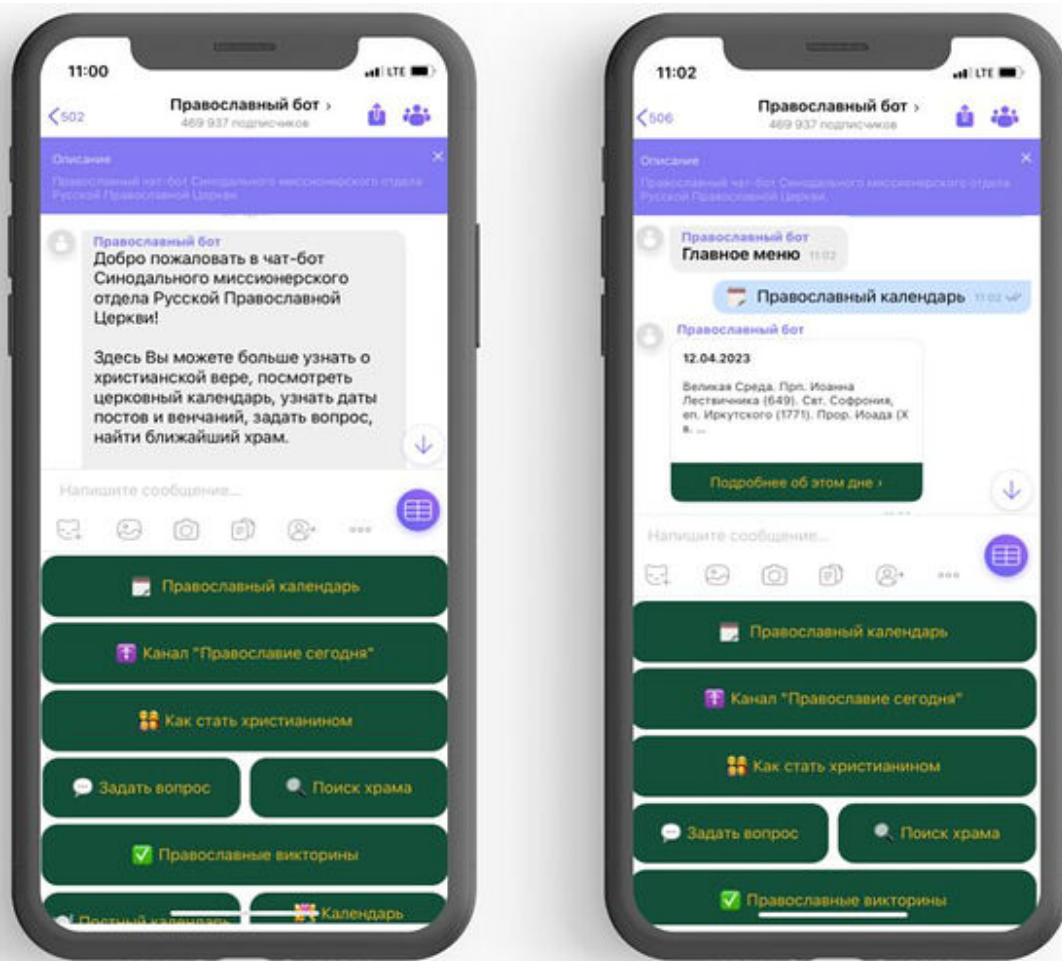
11:00

LTE

<502

Православный бот ›

469 937 подписчиков

Описание

Православный чат-бот Синодального миссионерского отдела Русской Православной Церкви

Православный бот

Добро пожаловать в чат-бот Синодального миссионерского отдела Русской Православной Церкви!

Здесь Вы можете больше узнать о христианской вере, посмотреть церковный календарь, узнать даты постов и венчаний, задать вопрос, найти ближайший храм.

Напишите сообщение...

Православный календарь

Канал "Православие сегодня"

Как стать христианином

Задать вопрос

Поиск храма

Православные викторины

Постный календарь

Календарь

11:02

LTE

<506

Православный бот ›

469 937 подписчиков

Описание

Православный чат-бот Синодального миссионерского отдела Русской Православной Церкви

Православный бот

Главное меню 11:02

Православный календарь 11:02

Православный бот

12.04.2023

Великая Среда. Прп. Иоанна Лествичника (649). Свт. Софрония, еп. Иркутского (1771). Прор. Иоада (X в. ...

Подробнее об этом дне ›

Напишите сообщение...

Православный календарь

Канал "Православие сегодня"

Как стать христианином

Задать вопрос

Поиск храма

Православные викторины